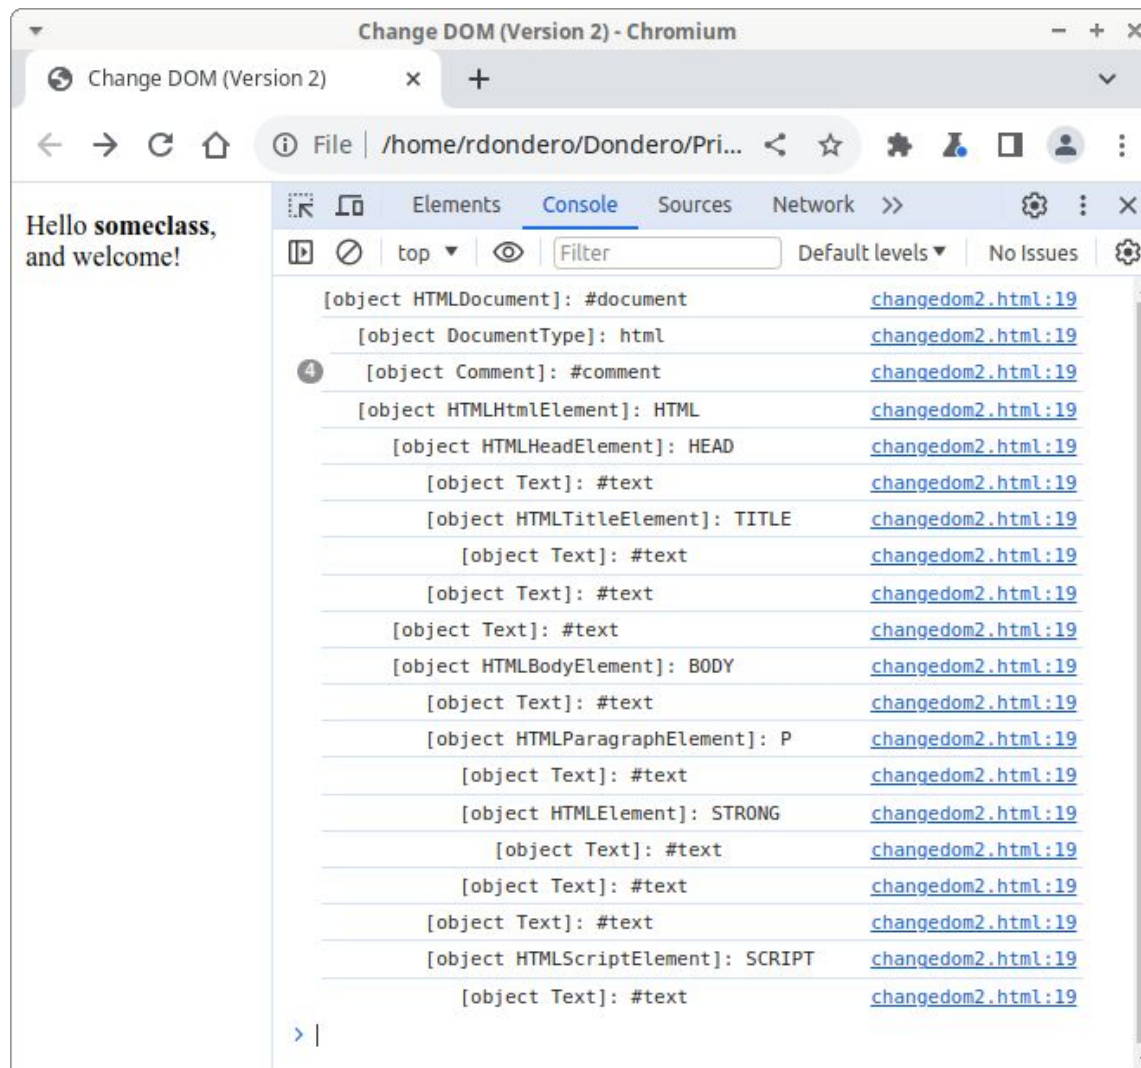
Change DOM (Version 2) - Chromium

Change DOM (Version 2) ×

File | /home/rdondero/Dondero/Pri...

Hello **someclass**, and welcome!

Elements Console Sources Network >>

top ▼ Filter Default levels ▼ No Issues

| | |
|---|---|
| [object HTMLDocument]: #document | changedom2.html:19 |
| [object DocumentType]: html | changedom2.html:19 |
| 4 [object Comment]: #comment | changedom2.html:19 |
| [object HTMLHtmlElement]: HTML | changedom2.html:19 |
| [object HTMLHeadElement]: HEAD | changedom2.html:19 |
| [object Text]: #text | changedom2.html:19 |
| [object HTMLTitleElement]: TITLE | changedom2.html:19 |
| [object Text]: #text | changedom2.html:19 |
| [object Text]: #text | changedom2.html:19 |
| [object Text]: #text | changedom2.html:19 |
| [object HTMLBodyElement]: BODY | changedom2.html:19 |
| [object Text]: #text | changedom2.html:19 |
| [object HTMLParagraphElement]: P | changedom2.html:19 |
| [object Text]: #text | changedom2.html:19 |
| [object HTMLElement]: STRONG | changedom2.html:19 |
| [object Text]: #text | changedom2.html:19 |
| [object Text]: #text | changedom2.html:19 |
| [object Text]: #text | changedom2.html:19 |
| [object HTMLScriptElement]: SCRIPT | changedom2.html:19 |
| [object Text]: #text | changedom2.html:19 |

>